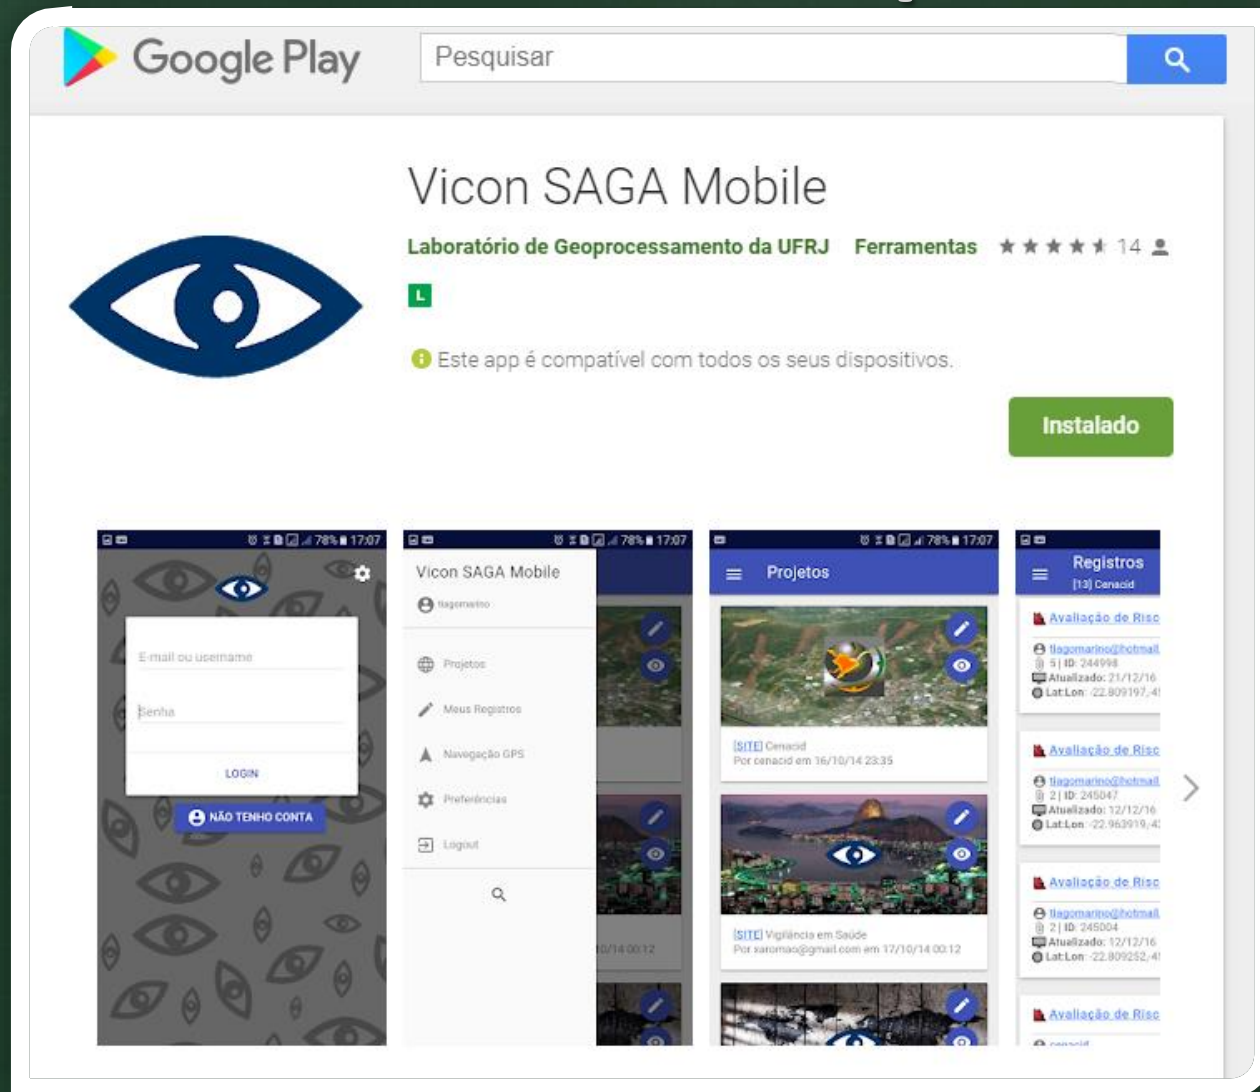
Google Play

Pesquisar

Vicon SAGA Mobile

Laboratório de Geoprocessamento da UFRJ Ferramentas 14

L

Este app é compatível com todos os seus dispositivos.

Instalado

78% 17:07

E-mail ou username

Senha

LOGIN

NÃO TENHO CONTA

78% 17:07

Vicon SAGA Mobile

tiagomarino

Projetos

Meus Registros

Navegação GPS

Preferências

Logout

0/14 00:12

78% 17:07

Projetos

[SITE] Cenacid
Por cenacid em 16/10/14 23:35

[SITE] Vigilância em Saúde
Por xaromao@gmail.com em 17/10/14 00:12

Registros
[13] Cenacid

Avaliação de Risc
tiagomarino@hotmail
5 | ID: 244998
Atualizado: 21/12/16
Lat.Lon: -22.809197,-4

Avaliação de Risc
tiagomarino@hotmail
2 | ID: 245047
Atualizado: 12/12/16
Lat.Lon: -22.963919,-4

Avaliação de Risc
tiagomarino@hotmail
2 | ID: 245004
Atualizado: 12/12/16
Lat.Lon: -22.809252,-4

Avaliação de Risc
cenacid